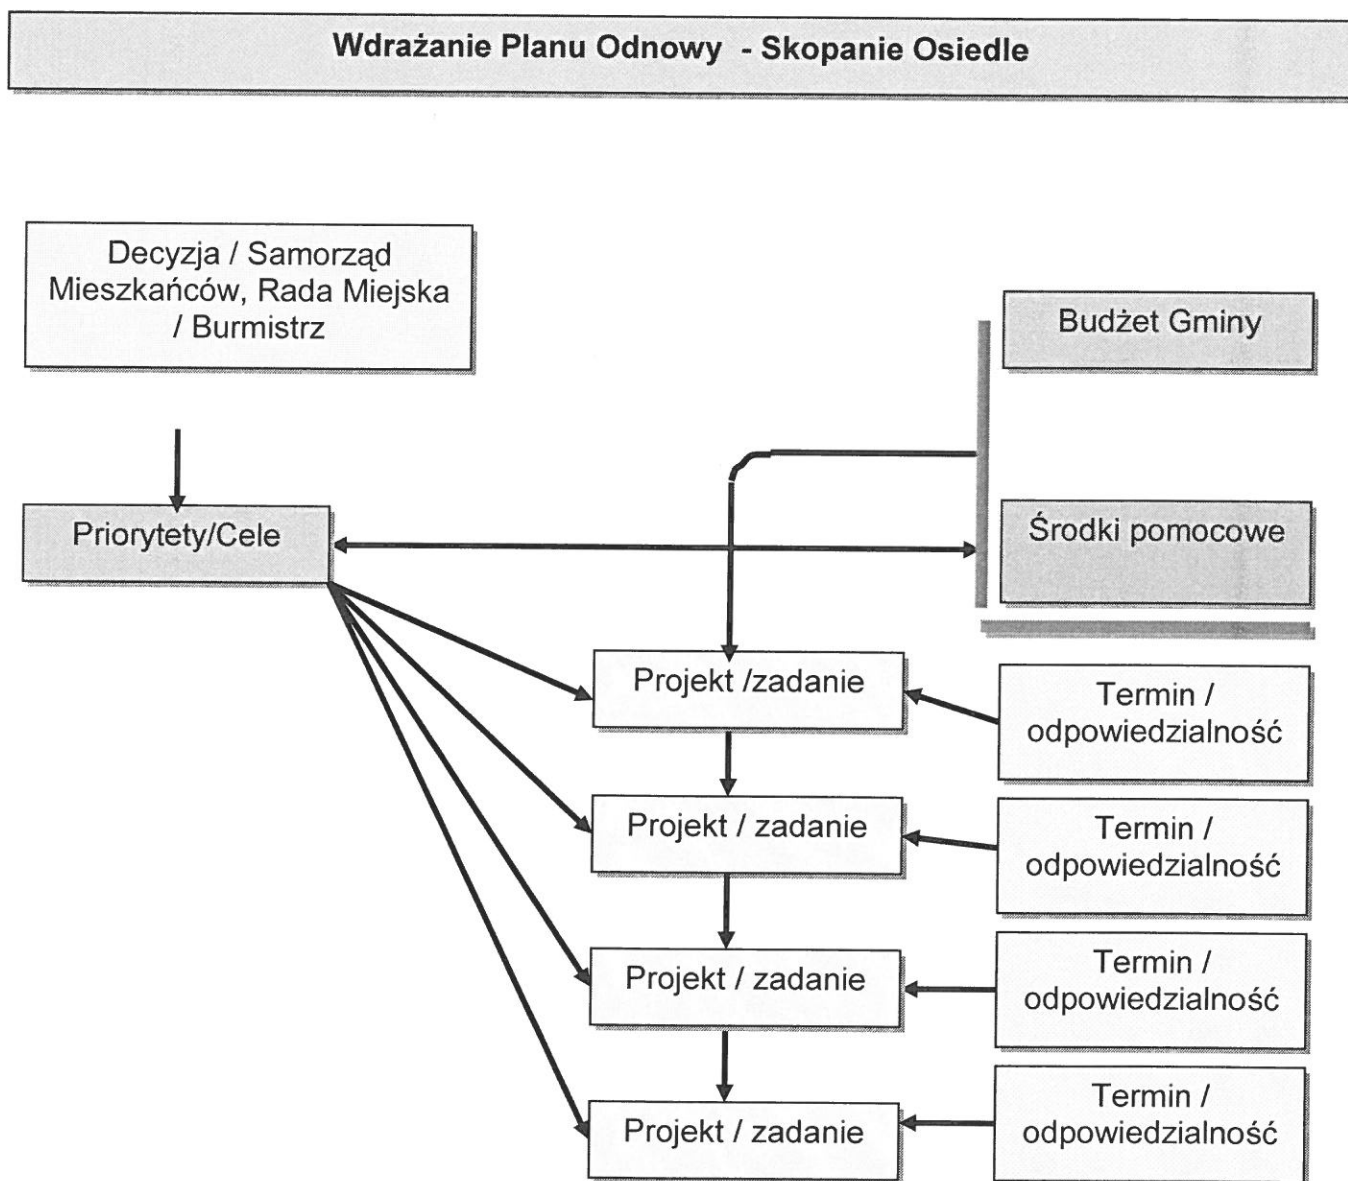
Wdrażanie Planu Odnowy - Skopanie Osiedle

Decyzja / Samorząd Mieszkańców, Rada Miejska / Burmistrz

Budżet Gminy

Priorytety/Cele

Środki pomocowe

Projekt /zadanie

Termin / odpowiedzialność

Projekt / zadanie

Termin / odpowiedzialność

Projekt / zadanie

Termin / odpowiedzialność

Projekt / zadanie

Termin / odpowiedzialność